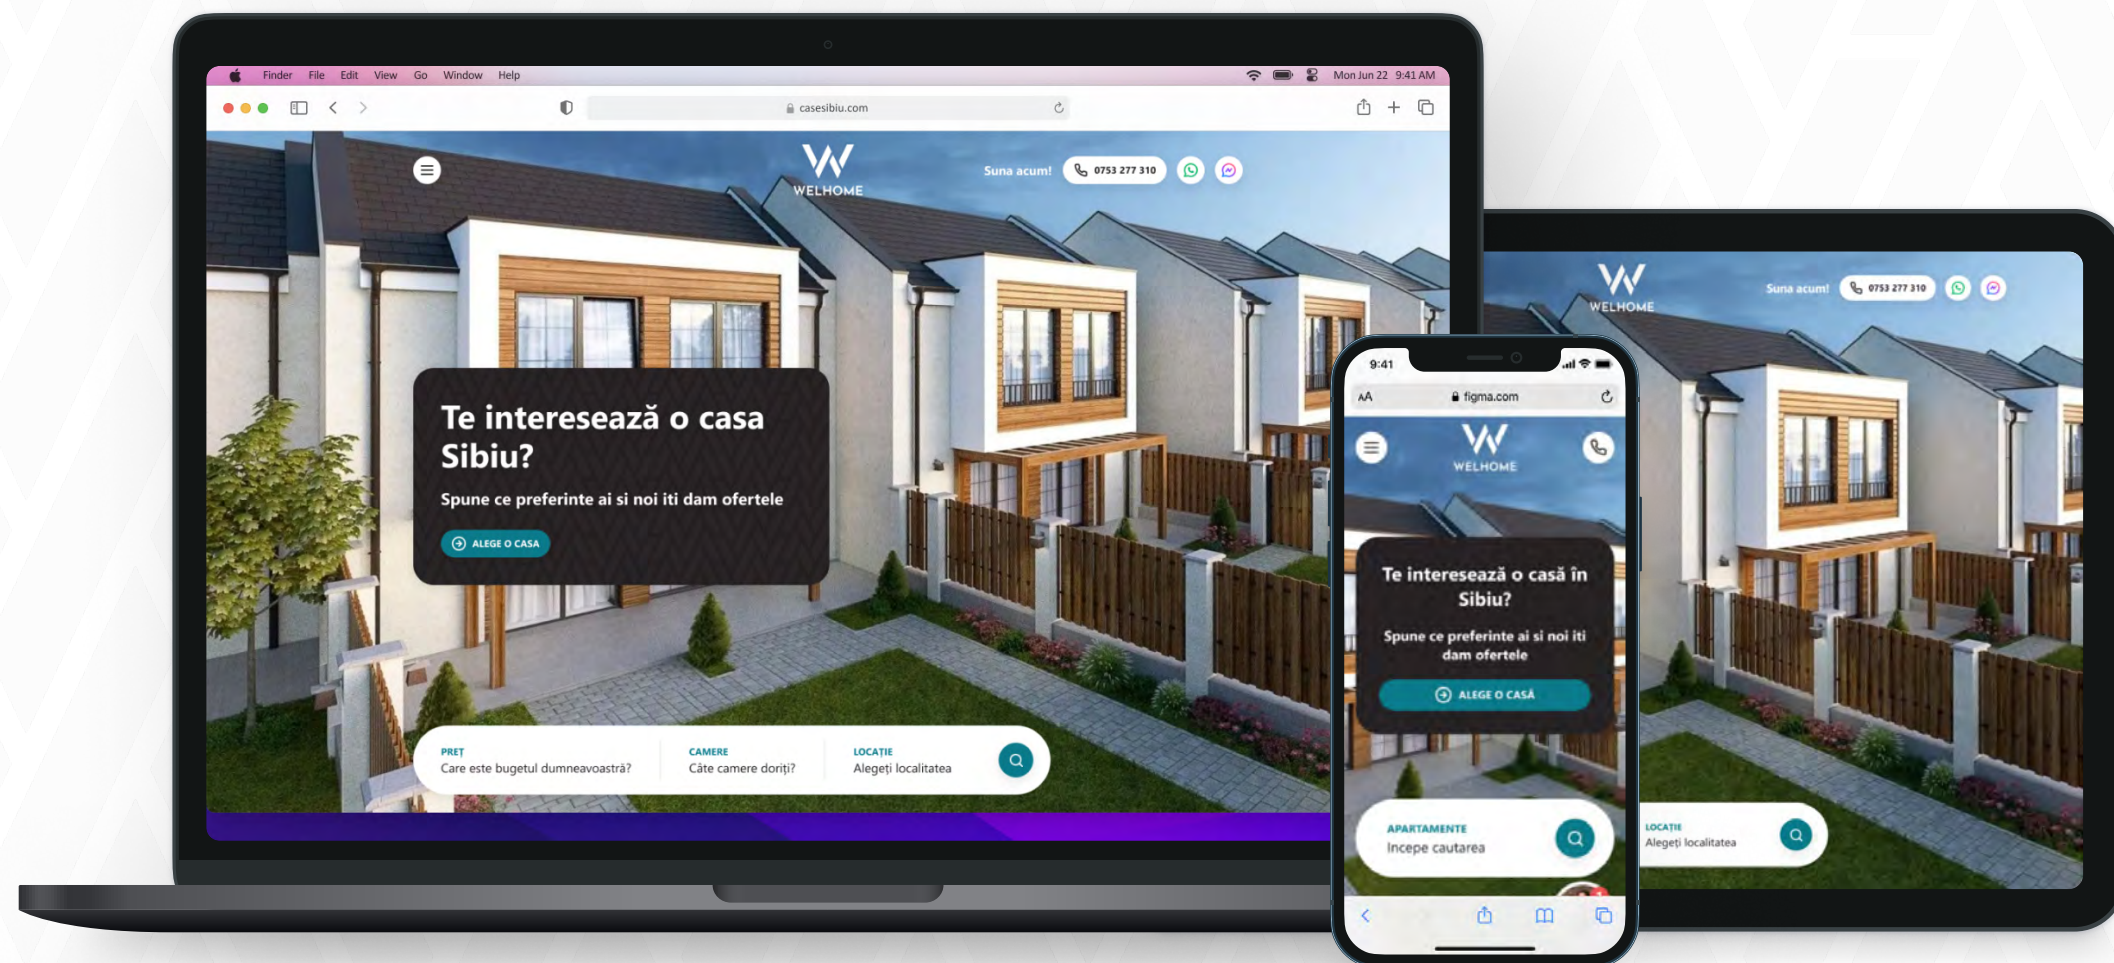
Finder File Edit View Go Window Help

Mon Jun 22 9:41 AM

casesibiu.com

WELHOME

Suna acum! 0753 277 310

Te interesează o casa Sibiu?

Spune ce preferinte ai si noi iti dam ofertele

ALEGE O CASA

PRET
Care este bugetul dumneavoastră?

CAMERE
Câte camere doriți?

LOCAȚIE
Alegeți localitatea

WELHOME

Suna acum! 0753 277 310

LOCAȚIE
Alegeți localitatea

9:41

AA figma.com

WELHOME

Te interesează o casă în Sibiu?

Spune ce preferinte ai si noi iti dam ofertele

ALEGE O CASĂ

APARTAMENTE
Incepe cautarea